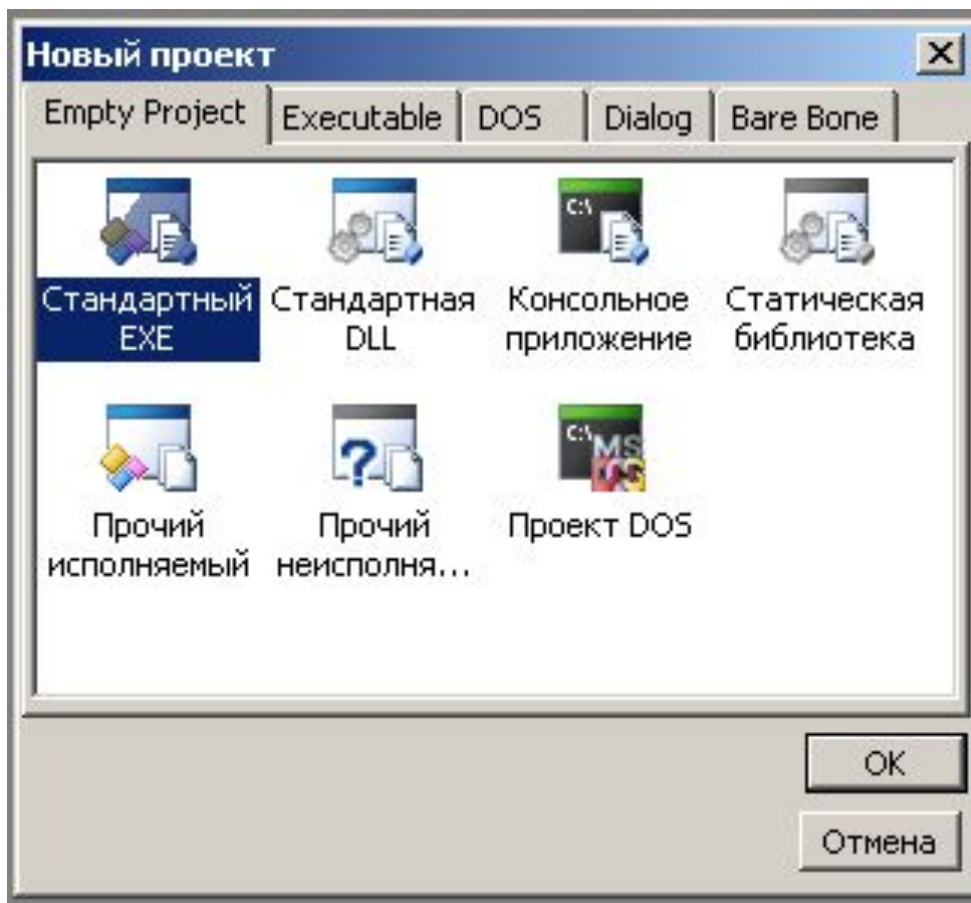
Новый проект
×

Empty Project | Executable | DOS | Dialog | Bare Bone

C:\

Стандартный EXE

Стандартная DLL

Консольное приложение

Статическая библиотека

C:\ MS DOS

Прочий исполняемый

Прочий неисполня...

Проект DOS

OK

Отмена